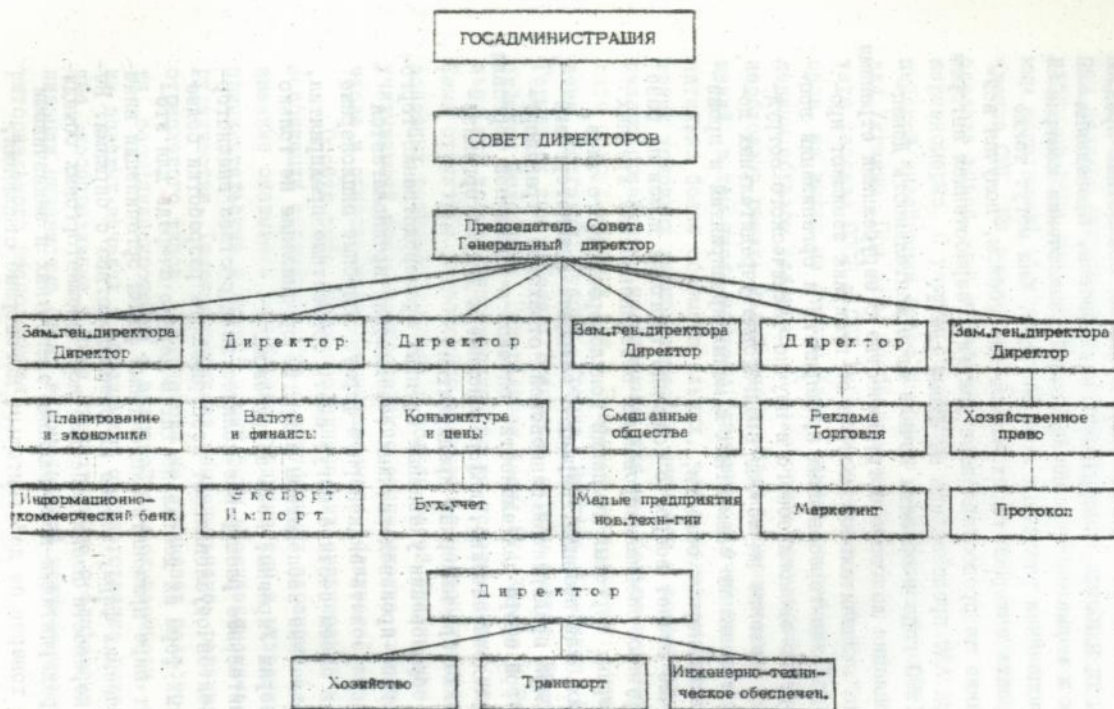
ГОСАДМИНИСТРАЦИЯ

СОВЕТ ДИРЕКТОРОВ

Председатель Совета Генеральный директор

Зам.ген.директора Директор

Планирование и экономика

Информационно-коммерческий банк

Директор

Валюта и финансы

Экспорт Импорт

Директор

Конъюнктура и цены

Бух.учет

Зам.ген.директора Директор

Смешанные общества

Малые предприятия нов.техн-гии

Директор

Реклама Торговля

Маркетинг

Зам.ген.директора Директор

Хозяйственное право

Протокол

Директор

Хозяйство

Транспорт

Инженерно-техническое обеспечен.